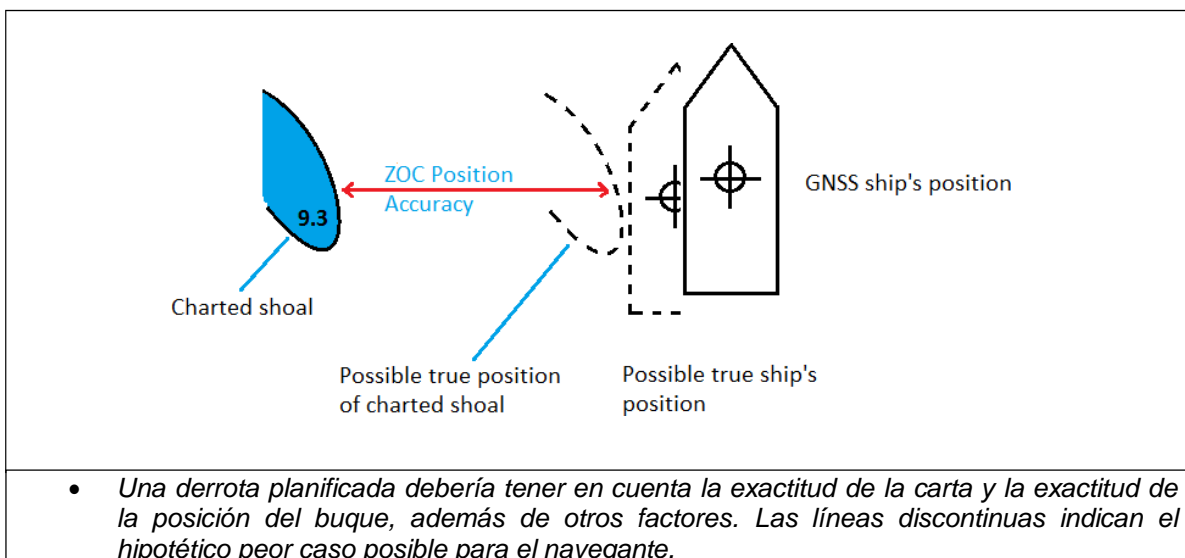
ZOC Position Accuracy

GNSS ship's position

9.3

Charted shoal

Possible true position of charted shoal

Possible true ship's position

- *Una derrota planificada debería tener en cuenta la exactitud de la carta y la exactitud de la posición del buque, además de otros factores. Las líneas discontinuas indican el hipotético peor caso posible para el navegante.*